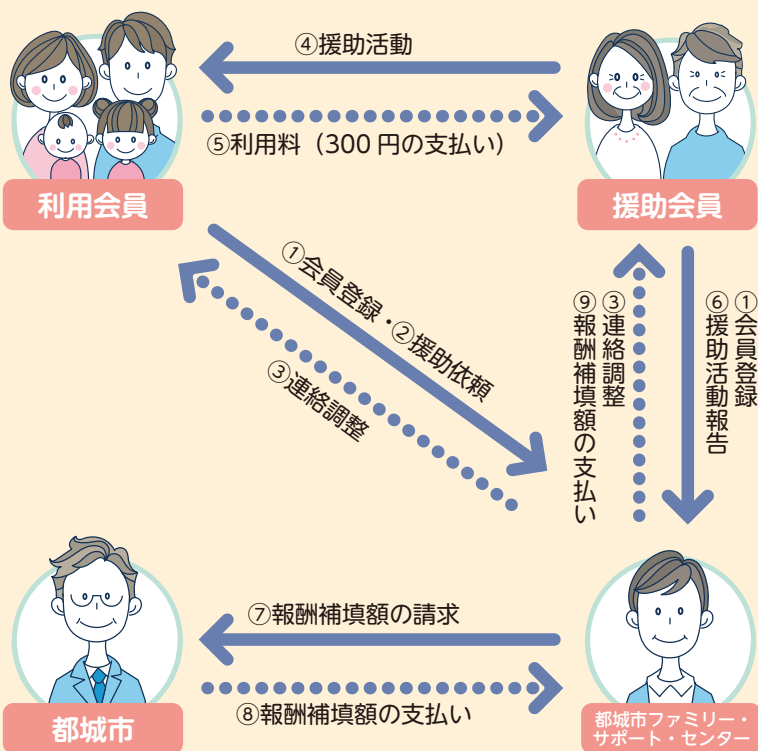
④援助活動

⑤利用料（300 円の支払い）

利用会員

援助会員

①会員登録・②援助依頼

③連絡調整

⑨報酬補填額の支払い

③連絡調整

⑥援助活動報告

①会員登録

⑦報酬補填額の請求

⑧報酬補填額の支払い

都城市

都城市ファミリー・サポート・センター